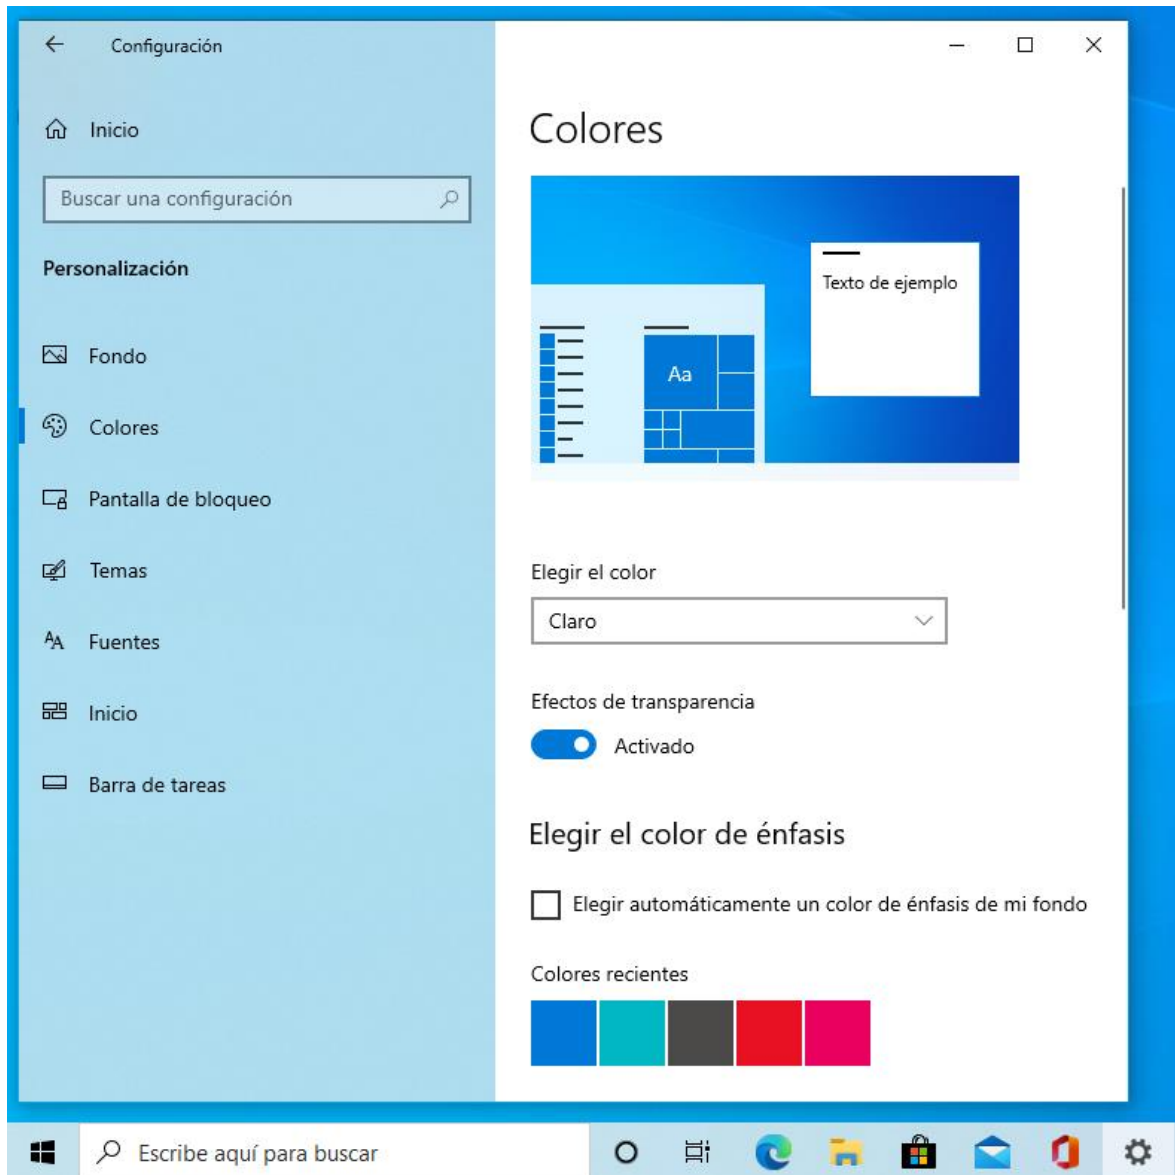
Configuración

Inicio

Buscar una configuración

Personalización

Fondo

Colores

Pantalla de bloqueo

Temas

Fuentes

Inicio

Barra de tareas

Colores

Texto de ejemplo

Aa

Elegir el color

Claro

Efectos de transparencia

Activado

Elegir el color de énfasis

Elegir automáticamente un color de énfasis de mi fondo

Colores recientes

Escribe aquí para buscar